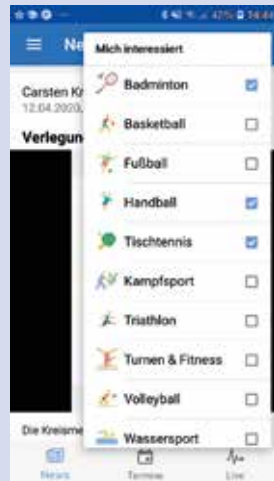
42% 14:44

Ne

Carsten Kr
12.04.2020

Verlegun

Die Kreisme

News

Termine

Live

Mich interessiert

Badminton ☑

Basketball ☐

Fußball ☐

Handball ☑

Tischtennis ☑

Kampfsport ☐

Triathlon ☐

Turnen & Fitness ☐

Volleyball ☐

Wassersport ☐